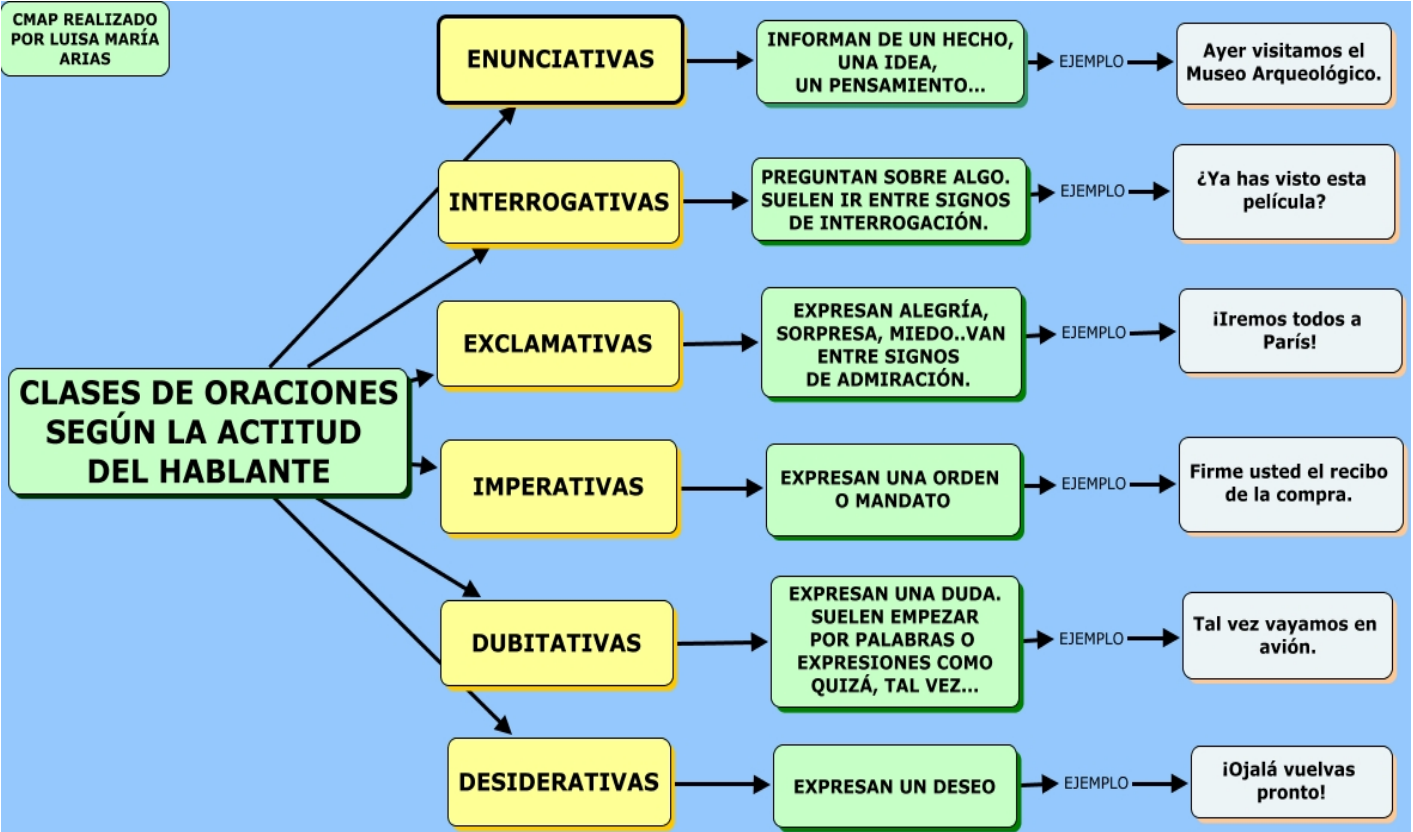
CMAP REALIZADO POR LUISA MARÍA ARIAS

CLASES DE ORACIONES SEGÚN LA ACTITUD DEL HABLANTE

ENUNCIATIVAS
INFORMAN DE UN HECHO, UNA IDEA, UN PENSAMIENTO...
EJEMPLO
Ayer visitamos el Museo Arqueológico.

INTERROGATIVAS
PREGUNTAN SOBRE ALGO. SUELEN IR ENTRE SIGNOS DE INTERROGACIÓN.
EJEMPLO
¿Ya has visto esta película?

EXCLAMATIVAS
EXPRESAN ALEGRÍA, SORPRESA, MIEDO..VAN ENTRE SIGNOS DE ADMIRACIÓN.
EJEMPLO
¡Iremos todos a París!

IMPERATIVAS
EXPRESAN UNA ORDEN O MANDATO
EJEMPLO
Firme usted el recibo de la compra.

DUBITATIVAS
EXPRESAN UNA DUDA. SUELEN EMPEZAR POR PALABRAS O EXPRESIONES COMO QUIZÁ, TAL VEZ...
EJEMPLO
Tal vez vayamos en avión.

DESIDERATIVAS
EXPRESAN UN DESEO
EJEMPLO
¡Ojalá vuelvas pronto!